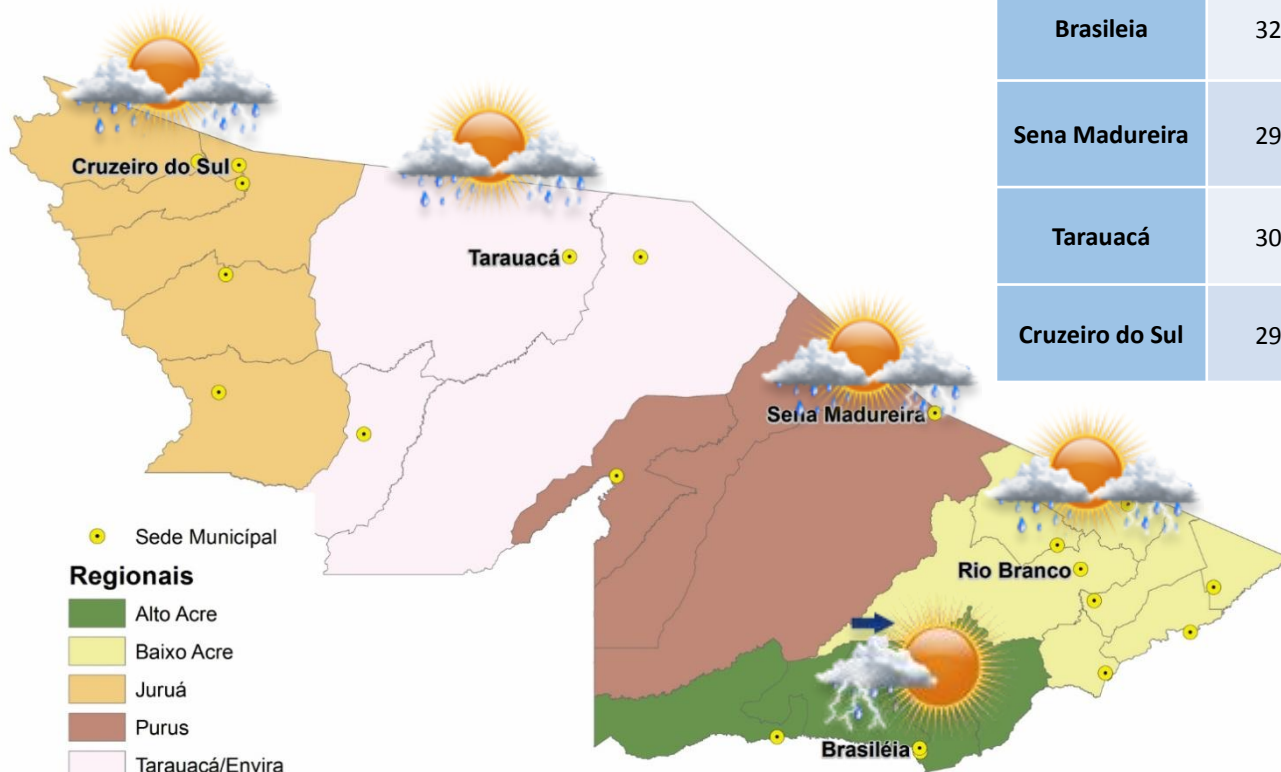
| Brasileia | 32 |
|---|---|
| Sena Madureira | 29 |
| Tarauacá | 30 |
| Cruzeiro do Sul | 29 |

Cruzeiro do Sul

Tarauacá

Sena Madureira

Rio Branco

Brasiléia

Sede Municipal

Regionais

Alto Acre

Baixo Acre

Juruá

Purus

Tarauacá/Envira